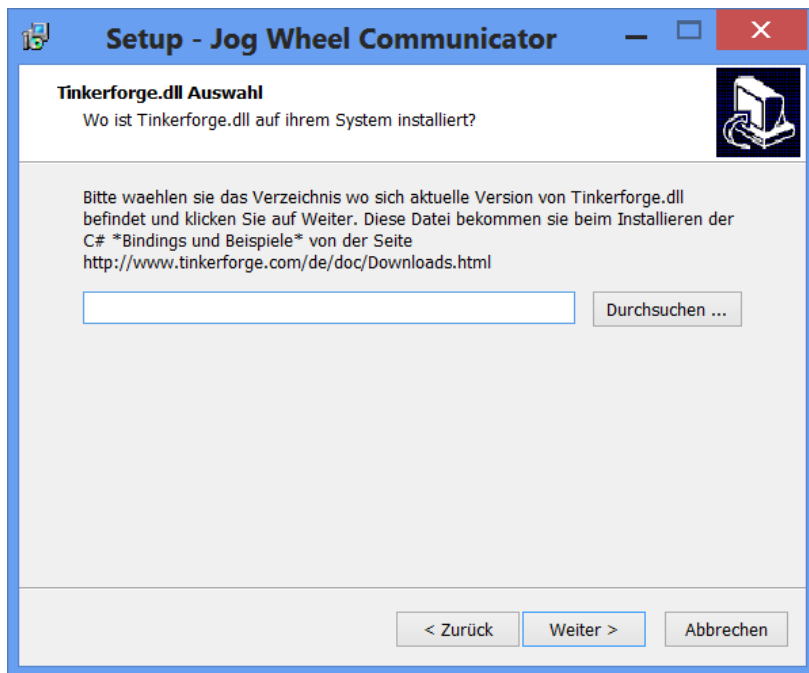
Setup - Jog Wheel Communicator

Tinkerforge.dll Auswahl

Wo ist Tinkerforge.dll auf ihrem System installiert?

Bitte waehlen sie das Verzeichnis wo sich aktuelle Version von Tinkerforge.dll befindet und klicken Sie auf Weiter. Diese Datei bekommen sie beim Installieren der C# *Bindings und Beispiele* von der Seite http://www.tinkerforge.com/de/doc/Downloads.html

Durchsuchen ...

< Zurück

Weiter >

Abbrechen